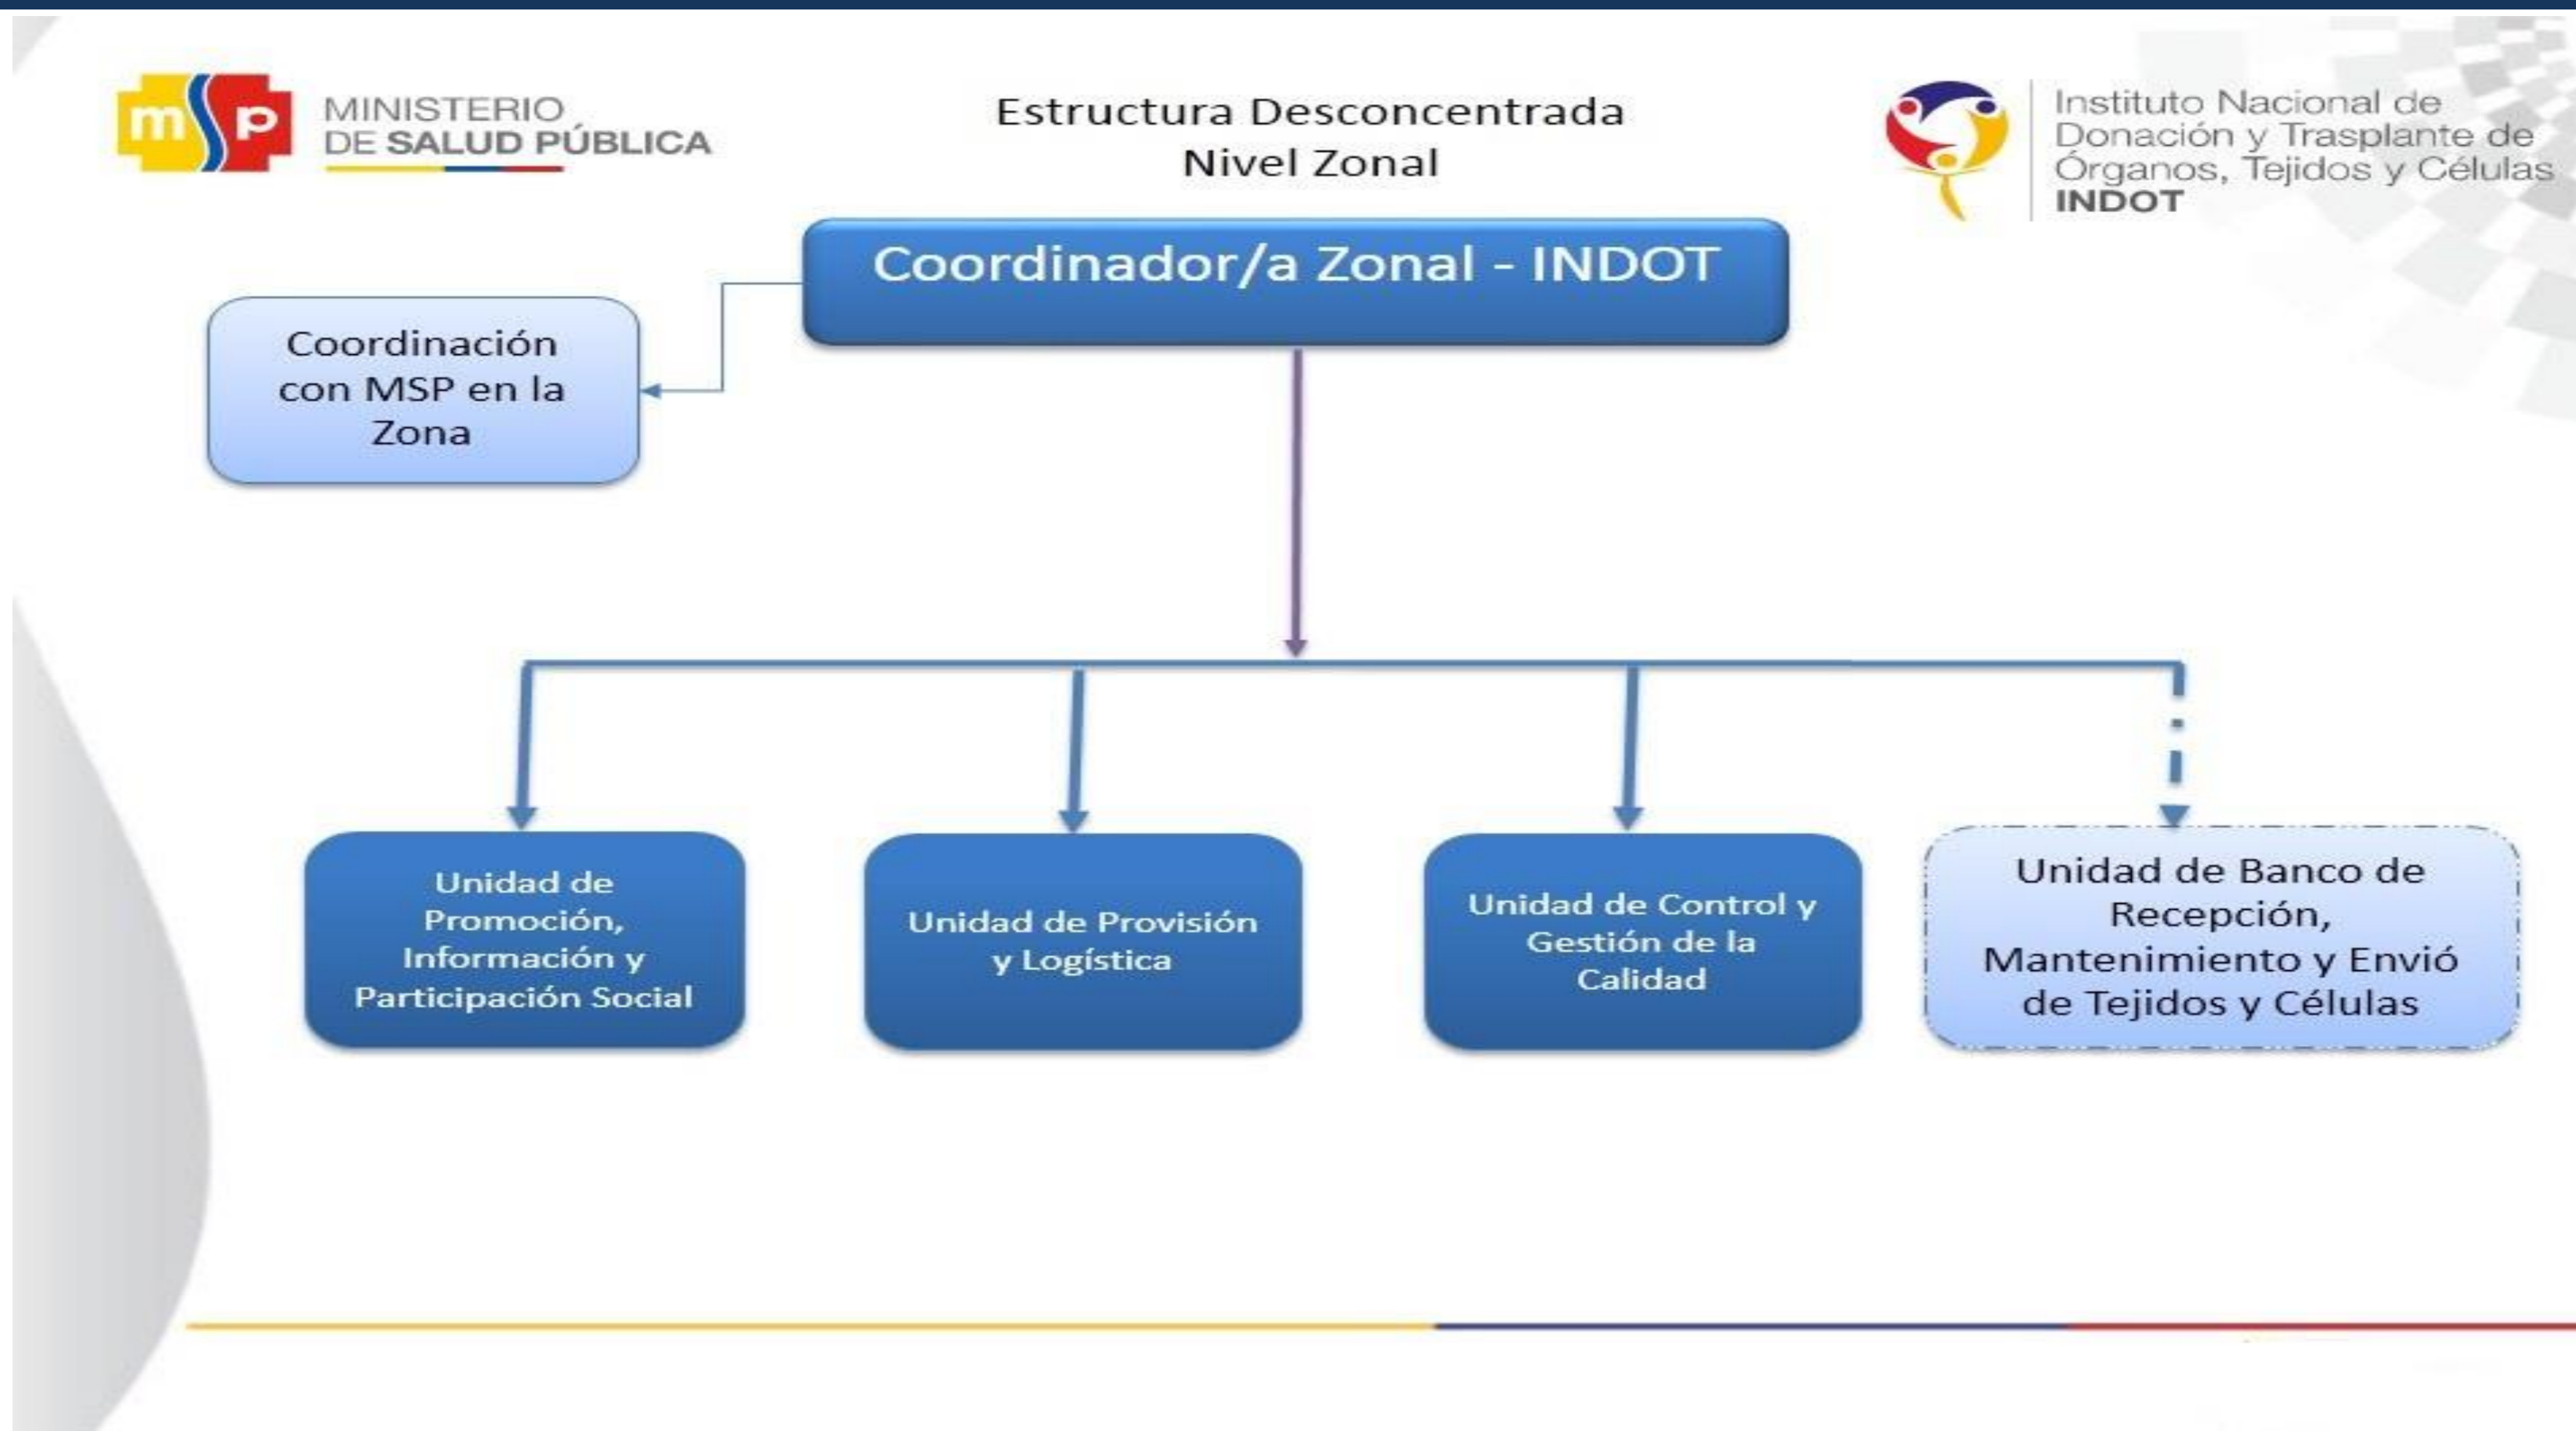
msp MINISTERIO DE SALUD PÚBLICA

Estructura Desconcentrada
Nivel Zonal

Instituto Nacional de Donación y Trasplante de Órganos, Tejidos y Células
INDOT

Coordinador/a Zonal - INDOT

Coordinación con MSP en la Zona

Unidad de Promoción, Información y Participación Social

Unidad de Provisión y Logística

Unidad de Control y Gestión de la Calidad

Unidad de Banco de Recepción, Mantenimiento y Envió de Tejidos y Células